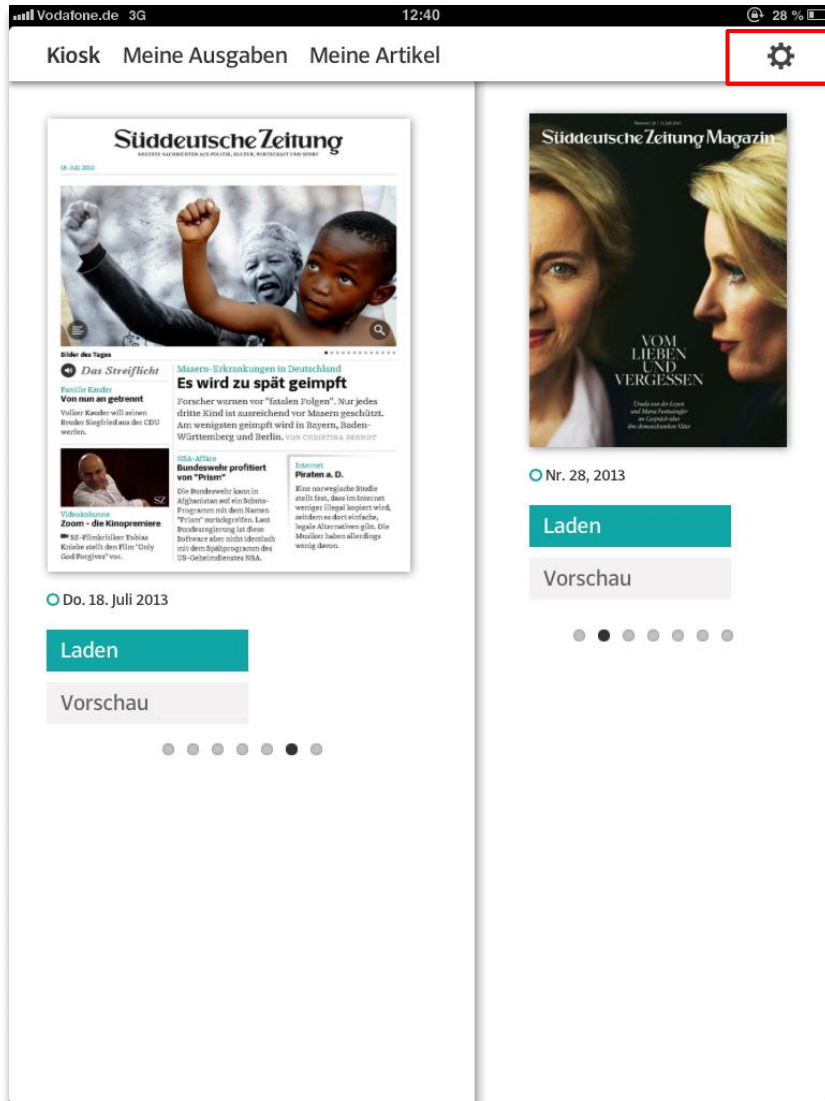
Vodafone.de 3G 12:40 28 %

Kiosk Meine Ausgaben Meine Artikel

Süddeutsche Zeitung

NEUESTE NACHRICHTEN AUS POLITIK, KULTUR, WIRTSCHAFT UND SPORT

18. Juli 2013

Bilder des Tages

Das Streiflicht

Familie Kauder
Von nun an getrennt
Volker Kauder will seinen Bruder Siegfried aus der CDU werfen.

Masern-Erkrankungen in Deutschland
Es wird zu spät geimpft
Forscher warnen vor "fatalen Folgen". Nur jedes dritte Kind ist ausreichend vor Masern geschützt. Am wenigsten geimpft wird in Bayern, Baden-Württemberg und Berlin. VON CHRISTINA BERNDT

Videokolumne
Zoom – die Kinopremiere
SZ-Filmkritiker Tobias Kniebe stellt den Film "Only God Forgives" vor.

NSA-Affäre
Bundeswehr profitiert von "Prism"
Die Bundeswehr kann in Afghanistan auf ein Schutz-Programm mit dem Namen "Prism" zurückgreifen. Laut Bundesregierung ist diese Software aber nicht identisch mit dem Spähprogramm des US-Geheimdienstes NSA.

Internet
Piraten a. D.
Eine norwegische Studie stellt fest, dass im Internet weniger illegal kopiert wird, seitdem es dort einfache, legale Alternativen gibt. Die Musiker haben allerdings wenig davon.

Do. 18. Juli 2013

Laden

Vorschau

Süddeutsche Zeitung Magazin

VOM LIEBEN UND VERGESSEN

Ursula von der Leyen und Maria Furtwängler im Gespräch über ihre dementkranken Väter

Nr. 28, 2013

Laden

Vorschau